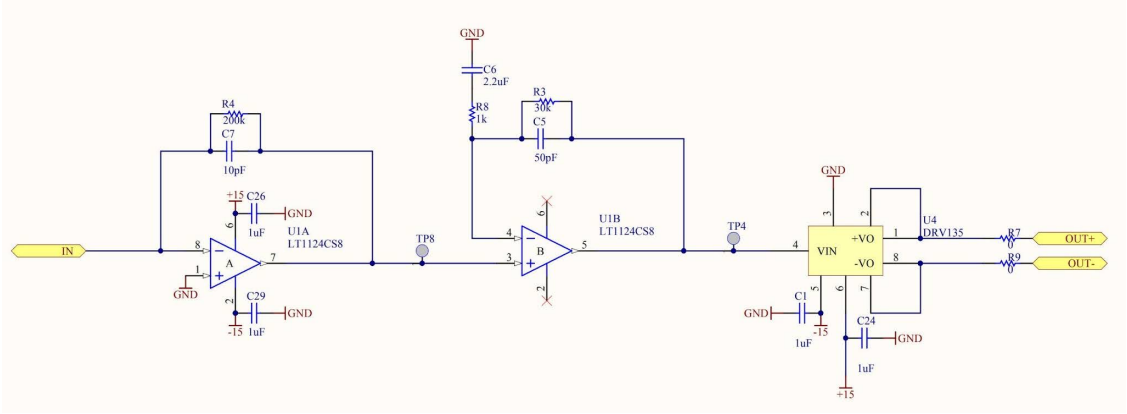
GND
C6
2.2uF
R8
1k
R3
30k
C5
50pF
R4
200k
C7
10pF
+15
C26
GND
6
1uF
U1A
LT1124CS8
IN
8
1
A
7
GND
2
C29
-15
1uF
GND
TP8
6
U1B
LT1124CS8
4
B
3
5
2
TP4
GND
3
2
U4
DRV135
4
VIN
+VO
1
R7
0
OUT+
-VO
8
R9
0
OUT-
5
6
7
GND
C1
-15
1uF
C24
GND
1uF
+15